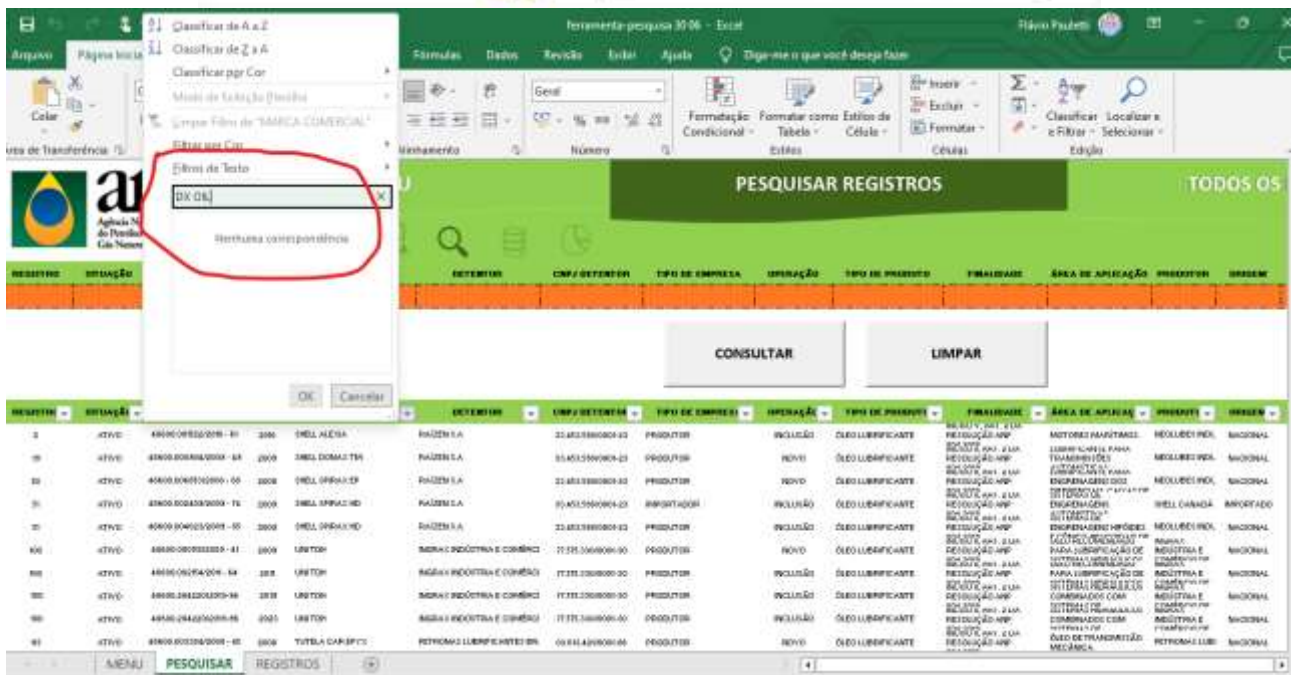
Classificar de A a Z
Classificar de Z a A
Classificar por Cor
Modo de Seleção Flexível
Limpar Filtro de "MARCA COMERCIAL"
Filtrar por Cor
Filtros de Texto
DX 06
Nenhuma correspondência
OK
Cancelar

Ferramenta-pesquisa 30 06 - Excel
Flávio Paulett
Arquivo
Página Inicial
Fórmulas
Dados
Revisão
Exibir
Ajuda
Diga-me o que você deseja fazer
Colar
Área de Transferência
Alinhamento
Geral
Número
Formatação Condicional
Formatar como Tabela
Estilos de Célula
Estilos
Inserir
Excluir
Formatar
Células
Classificar e Filtrar
Localizar e Selecionar
Edição

PESQUISAR REGISTROS
TODOS OS

| REGISTRO | SITUAÇÃO | | | | DETENTOR | CNPJ DETENTOR | TIPO DE EMPRESA | OPERAÇÃO | TIPO DE PRODUTO | FINALIDADE | ÁREA DE APLICAÇÃO | PRODUTOR | ORIGEM |
|---|---|---|---|---|---|---|---|---|---|---|---|---|---|

CONSULTAR
LIMPAR

| REGISTRO | SITUAÇÃO | | | | DETENTOR | CNPJ DETENTOR | TIPO DE EMPRESA | OPERAÇÃO | TIPO DE PRODUTO | FINALIDADE | ÁREA DE APLICAÇÃO | PRODUTOR | ORIGEM |
|---|---|---|---|---|---|---|---|---|---|---|---|---|---|
| 3 | ATIVO | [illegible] | 2000 | SHELL ALEXIA | RAIZEN S.A | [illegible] | PRODUTOR | INCLUSÃO | ÓLEO LUBRIFICANTE | RESOLUÇÃO ANP | MOTORES MARÍTIMOS | NEOLUBES IND. | NACIONAL |
| 19 | ATIVO | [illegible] | 2009 | SHELL DONAX TM | RAIZEN S.A | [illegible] | PRODUTOR | NOVO | ÓLEO LUBRIFICANTE | RESOLUÇÃO ANP | LUBRIFICANTE PARA TRANSMISSÕES | NEOLUBES IND. | NACIONAL |
| 30 | ATIVO | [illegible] | 2009 | SHELL SPIRAX EP | RAIZEN S.A | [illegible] | PRODUTOR | NOVO | ÓLEO LUBRIFICANTE | RESOLUÇÃO ANP | ENGRENAGENS | NEOLUBES IND. | NACIONAL |
| 31 | ATIVO | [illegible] | 2009 | SHELL SPIRAX HD | RAIZEN S.A | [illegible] | IMPORTADOR | INCLUSÃO | ÓLEO LUBRIFICANTE | RESOLUÇÃO ANP | ENGRENAGENS | SHELL CANADA | IMPORTADO |
| 31 | ATIVO | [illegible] | 2009 | SHELL SPIRAX HD | RAIZEN S.A | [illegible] | PRODUTOR | INCLUSÃO | ÓLEO LUBRIFICANTE | RESOLUÇÃO ANP | ENGRENAGENS HIPÓIDES | NEOLUBES IND. | NACIONAL |
| 100 | ATIVO | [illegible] | 2009 | UNITOR | INGRAX INDÚSTRIA E COMÉRCI | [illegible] | PRODUTOR | NOVO | ÓLEO LUBRIFICANTE | RESOLUÇÃO ANP | PARA LUBRIFICAÇÃO DE | INDÚSTRIA E | NACIONAL |
| 100 | ATIVO | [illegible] | 2011 | UNITOR | INGRAX INDÚSTRIA E COMÉRCI | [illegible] | PRODUTOR | INCLUSÃO | ÓLEO LUBRIFICANTE | RESOLUÇÃO ANP | PARA LUBRIFICAÇÃO DE | INDÚSTRIA E | NACIONAL |
| 100 | ATIVO | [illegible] | 2019 | UNITOR | INGRAX INDÚSTRIA E COMÉRCI | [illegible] | PRODUTOR | INCLUSÃO | ÓLEO LUBRIFICANTE | RESOLUÇÃO ANP | COMBINADOS COM | INDÚSTRIA E | NACIONAL |
| 100 | ATIVO | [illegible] | 2021 | UNITOR | INGRAX INDÚSTRIA E COMÉRCI | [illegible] | PRODUTOR | INCLUSÃO | ÓLEO LUBRIFICANTE | RESOLUÇÃO ANP | COMBINADOS COM | INDÚSTRIA E | NACIONAL |
| 40 | ATIVO | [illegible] | 2009 | TUTELA CAR EP | PETRONAS LUBRIFICANTES BR | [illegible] | PRODUTOR | NOVO | ÓLEO LUBRIFICANTE | RESOLUÇÃO ANP | ÓLEO DE TRANSMISSÃO MECÂNICA | PETRONAS LUB | NACIONAL |

MENU
PESQUISAR
REGISTROS